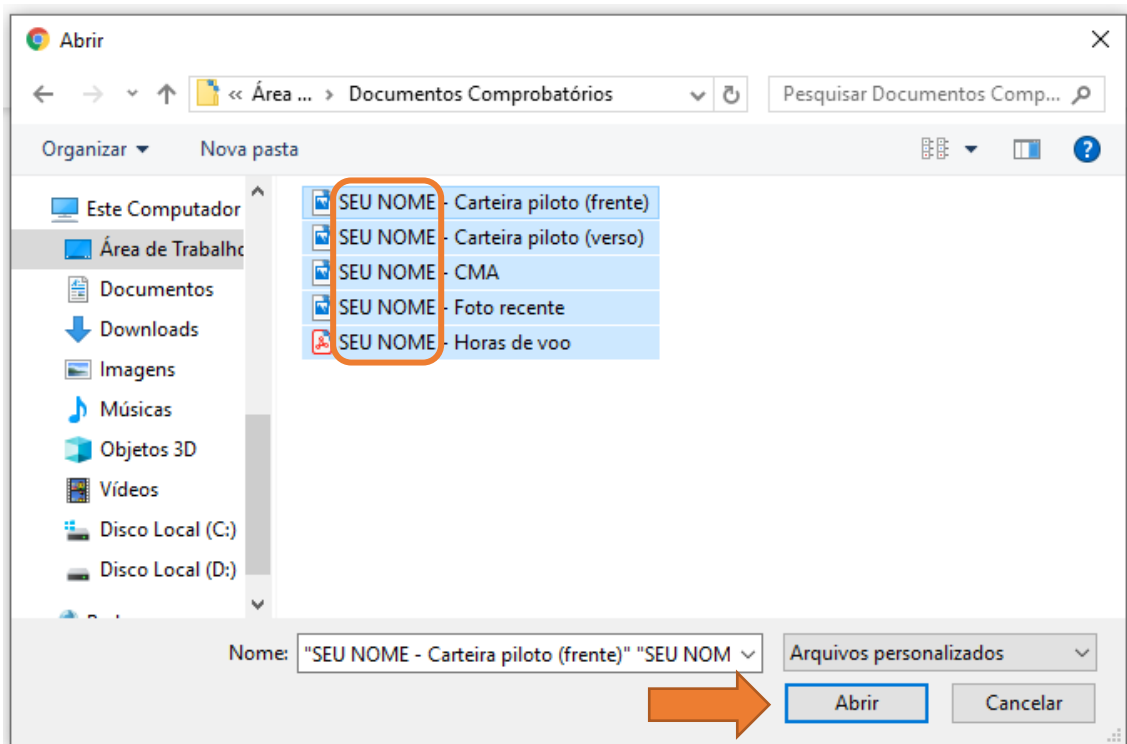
Abrir

« Área ... › Documentos Comprobatórios

Pesquisar Documentos Comp...

Organizar ▾

Nova pasta

Este Computador

Área de Trabalho

Documentos

Downloads

Imagens

Músicas

Objetos 3D

Vídeos

Disco Local (C:)

Disco Local (D:)

SEU NOME - Carteira piloto (frente)

SEU NOME - Carteira piloto (verso)

SEU NOME - CMA

SEU NOME - Foto recente

SEU NOME - Horas de voo

Nome: "SEU NOME - Carteira piloto (frente)" "SEU NOM

Arquivos personalizados

Abrir

Cancelar